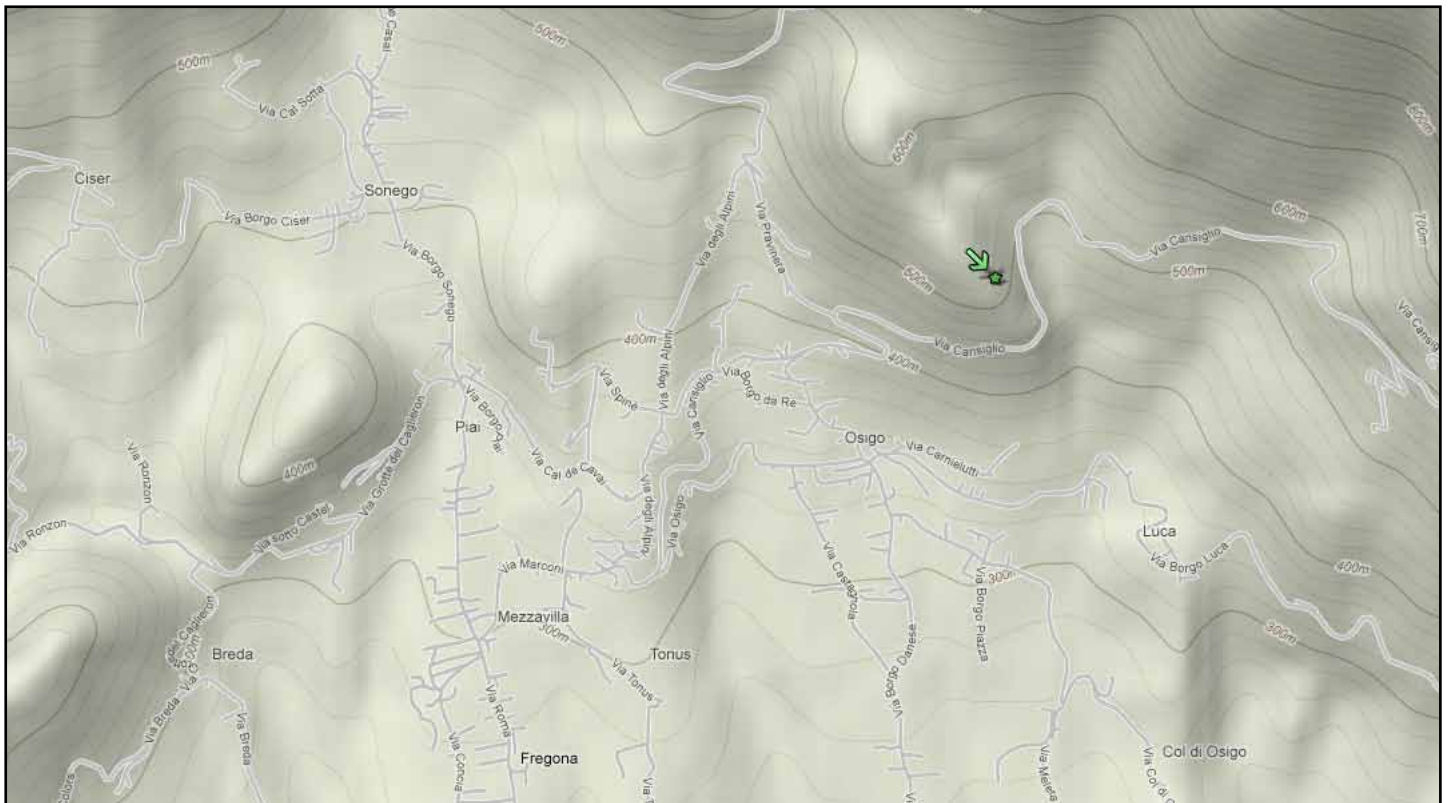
Via Casal
500m
500m
600m
600m
Via Cal Sotta
Ciser
Sonego
Via Borgo Ciser
Via Borgo Sonego
Via degli Alpini
Via Pravinera
600m
Via Cansiglio
500m
700m
500m
Via Cansiglio
Via Cansiglio
400m
400m
Via degli Alpini
Via Spine
Via Cansiglio
Via Borgo da Re
Piai
Via Borgo Piai
Via Grotte del Caglieron
Via Ronzon
400m
Via Cal de Caval
Osigo
Via Carnielutti
Via degli Alpini
Via Osigo
Via Ronzon
Via sotto Castel
Luca
Via Borgo Luca
400m
Via Marconi
Via Castagnola
Via Borgo Piazza
300m
Via Caglieron
Mezzavilla
300m
300m
Breda
Via Breda
Via Breda
Via Tonus
Tonus
Via Borgo Danese
Via Roma
Via Concia
Fregona
Col di Osigo
Via Col di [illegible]
Via Mezza
Via Colors